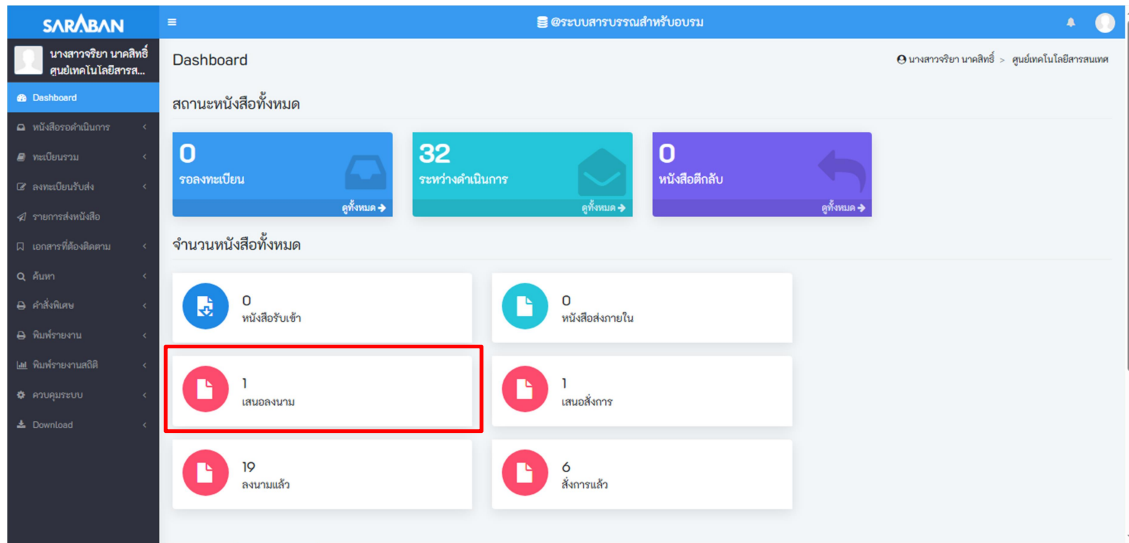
SARABAN

≡ @ระบบสารบรรณสำหรับอบรม

นางสาวจริยา นาคสิทธิ์
ศูนย์เทคโนโลยีสารส...

Dashboard
หนังสือรอดำเนินการ
ทะเบียนรวม
ลงทะเบียนรับส่ง
รายการส่งหนังสือ
เอกสารที่ต้องติดตาม
ค้นหา
คำสั่งพิเศษ
พิมพ์รายงาน
พิมพ์รายงานสถิติ
ควบคุมระบบ
Download

Dashboard

นางสาวจริยา นาคสิทธิ์ > ศูนย์เทคโนโลยีสารสนเทศ

สถานะหนังสือทั้งหมด

0
รอลงทะเบียน
ดูทั้งหมด

32
ระหว่างดำเนินการ
ดูทั้งหมด

0
หนังสือตีกลับ
ดูทั้งหมด

จำนวนหนังสือทั้งหมด

0
หนังสือรับเข้า

0
หนังสือส่งภายใน

1
เสนอลงนาม

1
เสนอสั่งการ

19
ลงนามแล้ว

6
สั่งการแล้ว